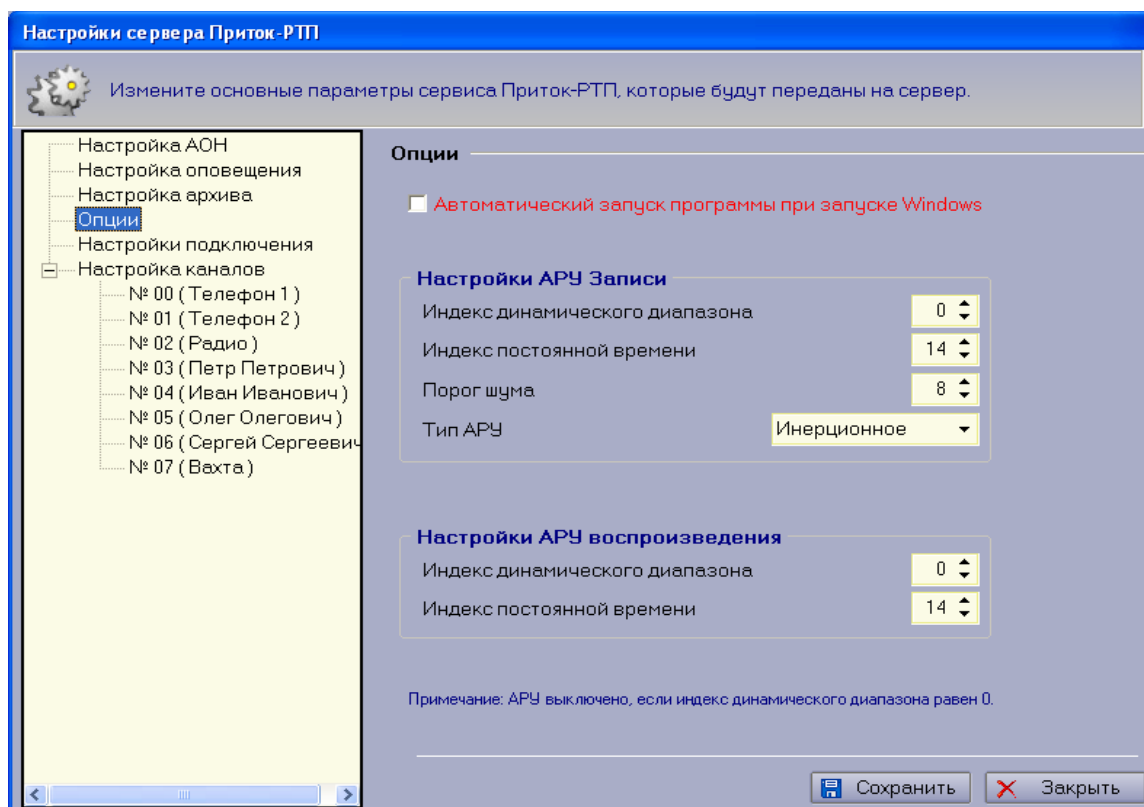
Настройки сервера Приток-РТП

Измените основные параметры сервиса Приток-РТП, которые будут переданы на сервер.

Настройка АОН
Настройка оповещения
Настройка архива
Опции
Настройки подключения
Настройка каналов
№ 00 ( Телефон 1 )
№ 01 ( Телефон 2 )
№ 02 ( Радио )
№ 03 ( Петр Петрович )
№ 04 ( Иван Иванович )
№ 05 ( Олег Олегович )
№ 06 ( Сергей Сергеевич
№ 07 ( Вахта )

Опции

Автоматический запуск программы при запуске Windows

Настройки АРУ Записи

Индекс динамического диапазона 0
Индекс постоянной времени 14
Порог шума 8
Тип АРУ Инерционное

Настройки АРУ воспроизведения

Индекс динамического диапазона 0
Индекс постоянной времени 14

Примечание: АРУ выключено, если индекс динамического диапазона равен 0.

Сохранить
Закрыть